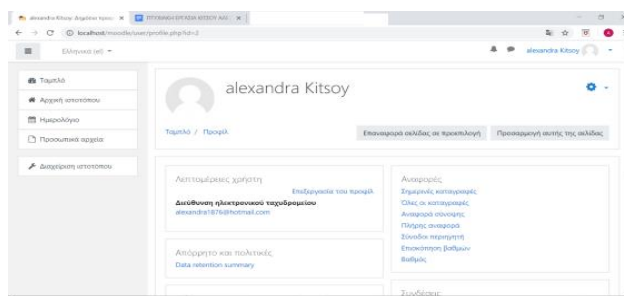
alexandra Kitsoy: Δημόσιο προφ ×
ΠΤΥΧΙΑΚΗ ΕΡΓΑΣΙΑ ΚITSOY ΑΛ ×

localhost/moodle/user/profile.php?id=2

Ελληνικά (el) ▾

alexandra Kitsoy

Ταμπλό
Αρχική ιστοτόπου
Ημερολόγιο
Προσωπικά αρχεία
Διαχείριση ιστοτόπου

alexandra Kitsoy

Ταμπλό / Προφίλ

Επαναφορά σελίδας σε προεπιλογή
Προσαρμογή αυτής της σελίδας

Λεπτομέρειες χρήστη
Επεξεργασία του προφίλ
Διεύθυνση ηλεκτρονικού ταχυδρομείου
alexandra1876@hotmail.com

Απόρρητο και πολιτικές
Data retention summary

Αναφορές
Σημαντικές καταγραφές
Όλες οι καταγραφές
Αναφορά σύνοψης
Πλήρης αναφορά
Σύνοδοι περιήγησης
Επισκόπηση βαθμών
Βαθμός

Συνδέσεις